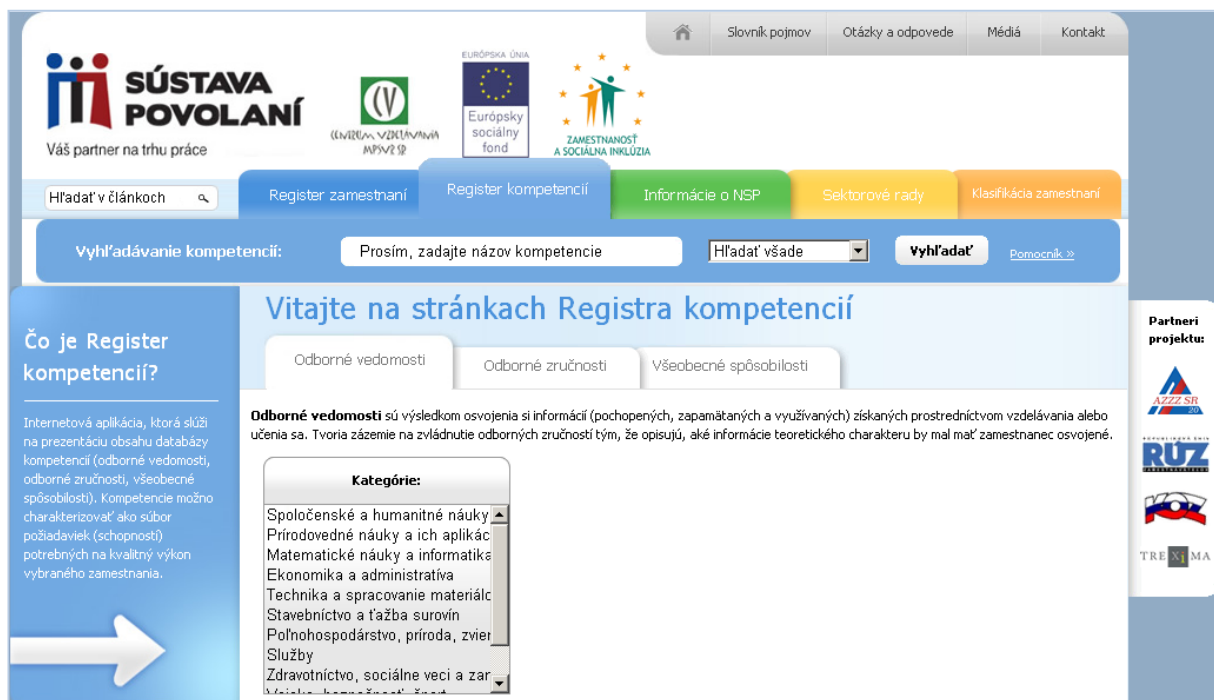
Slovník pojmov Otázky a odpovede Médiá Kontakt

SÚSTAVA POVOLANÍ
Váš partner na trhu práce

CENTRUM VZDELÁVANIA MPSVR SR

EURÓPSKA ÚNIA
Európsky sociálny fond

ZAMESTNANOSŤ A SOCIÁLNA INKLÚZIA

Hľadať v článkoch

Register zamestnaní Register kompetencií Informácie o NSP Sektorové rady Klasifikácia zamestnaní

Vyhľadávanie kompetencií: Prosím, zadajte názov kompetencie Hľadať všade Vyhľadať Pomocník »

Čo je Register kompetencií?

Internetová aplikácia, ktorá slúži na prezentáciu obsahu databázy kompetencií (odborné vedomosti, odborné zručnosti, všeobecné spôsobilosti). Kompetencie možno charakterizovať ako súbor požiadaviek (schopností) potrebných na kvalitný výkon vybraného zamestnania.

Vitajte na stránkach Registra kompetencií

Odborné vedomosti Odborné zručnosti Všeobecné spôsobilosti

**Odborné vedomosti** sú výsledkom osvojenia si informácií (pochopených, zapamätaných a využívaných) získaných prostredníctvom vzdelávania alebo učenia sa. Tvoria zázemie na zvládnutie odborných zručností tým, že opisujú, aké informácie teoretického charakteru by mal mať zamestnanec osvojené.

Kategórie:

Spoločenské a humanitné náuky
Prírodovedné náuky a ich aplikác
Matematické náuky a informatika
Ekonomika a administratíva
Technika a spracovanie materiálc
Stavebníctvo a ťažba surovín
Poľnohospodárstvo, príroda, zvier
Služby
Zdravotníctvo, sociálne veci a zar
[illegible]

Partneri projektu:

AZZZ SR 20

RÚZ

TREXIMA